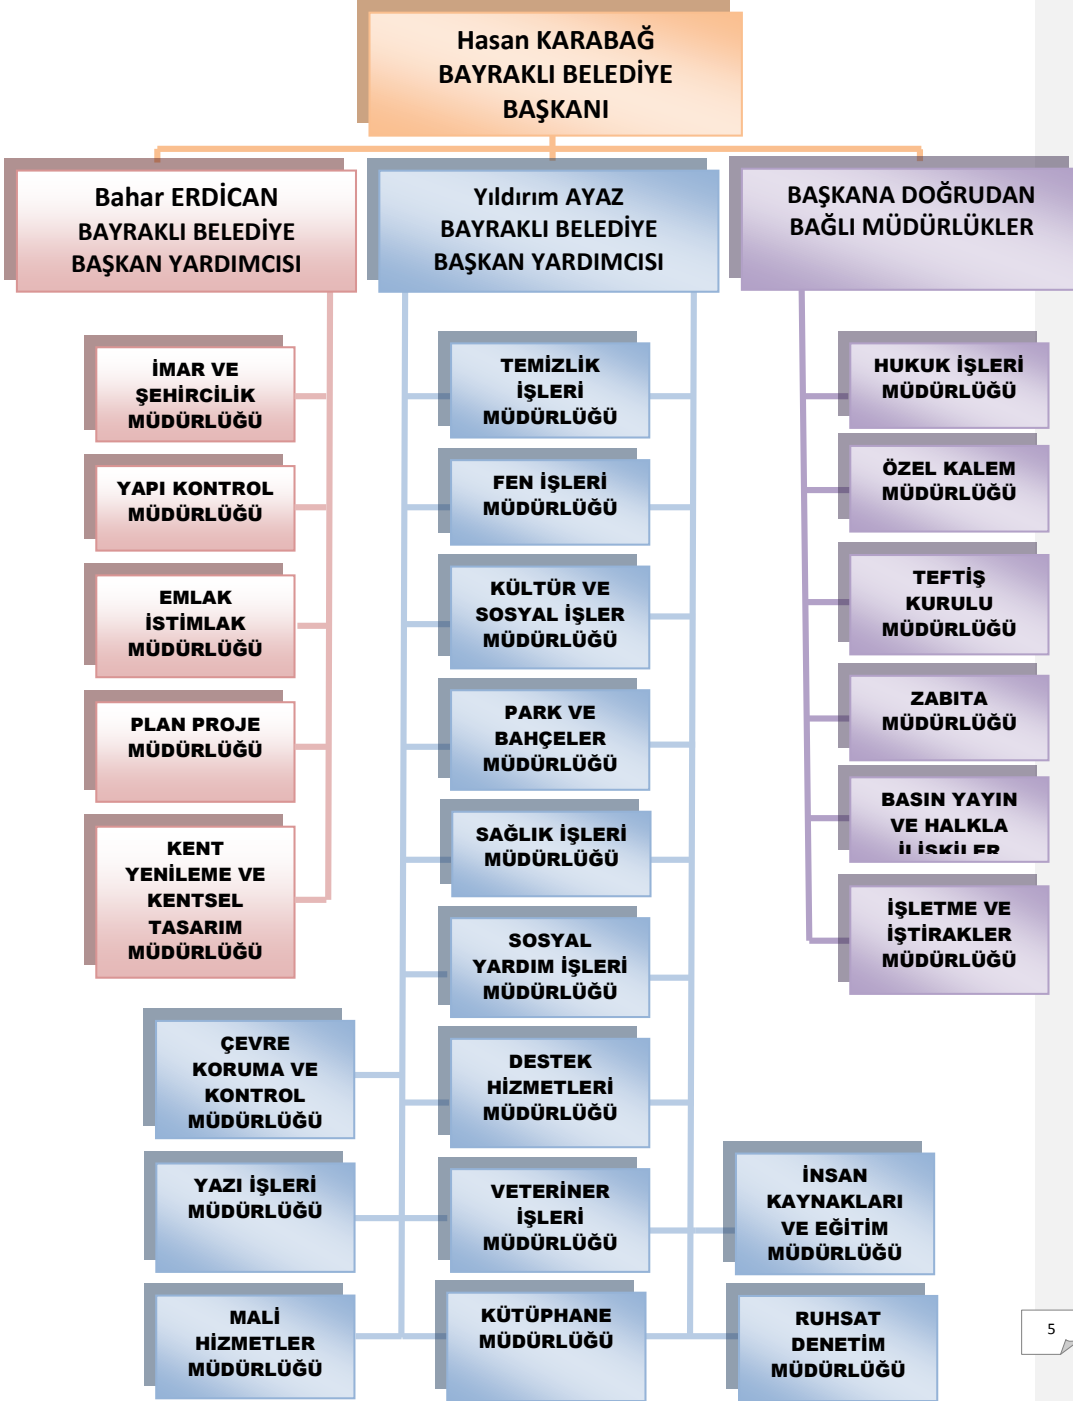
Hasan KARABAĞ
BAYRAKLI BELEDİYE
BAŞKANI

Bahar ERDİCAN
BAYRAKLI BELEDİYE
BAŞKAN YARDIMCISI

Yıldırım AYAZ
BAYRAKLI BELEDİYE
BAŞKAN YARDIMCISI

BAŞKANA DOĞRUDAN
BAĞLI MÜDÜRLÜKLER

İMAR VE ŞEHİRCİLİK MÜDÜRLÜĞÜ

YAPI KONTROL MÜDÜRLÜĞÜ

EMLAK İSTİMLAK MÜDÜRLÜĞÜ

PLAN PROJE MÜDÜRLÜĞÜ

KENT YENİLEME VE KENTSEL TASARIM MÜDÜRLÜĞÜ

TEMİZLİK İŞLERİ MÜDÜRLÜĞÜ

FEN İŞLERİ MÜDÜRLÜĞÜ

KÜLTÜR VE SOSYAL İŞLER MÜDÜRLÜĞÜ

PARK VE BAHÇELER MÜDÜRLÜĞÜ

SAĞLIK İŞLERİ MÜDÜRLÜĞÜ

SOSYAL YARDIM İŞLERİ MÜDÜRLÜĞÜ

DESTEK HİZMETLERİ MÜDÜRLÜĞÜ

VETERİNER İŞLERİ MÜDÜRLÜĞÜ

KÜTÜPHANE MÜDÜRLÜĞÜ

HUKUK İŞLERİ MÜDÜRLÜĞÜ

ÖZEL KALEM MÜDÜRLÜĞÜ

TEFTİŞ KURULU MÜDÜRLÜĞÜ

ZABITA MÜDÜRLÜĞÜ

BASIN YAYIN VE HALKLA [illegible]

İŞLETME VE İŞTİRAKLER MÜDÜRLÜĞÜ

ÇEVRE KORUMA VE KONTROL MÜDÜRLÜĞÜ

YAZI İŞLERİ MÜDÜRLÜĞÜ

MALİ HİZMETLER MÜDÜRLÜĞÜ

İNSAN KAYNAKLARI VE EĞİTİM MÜDÜRLÜĞÜ

RUHSAT DENETİM MÜDÜRLÜĞÜ

5